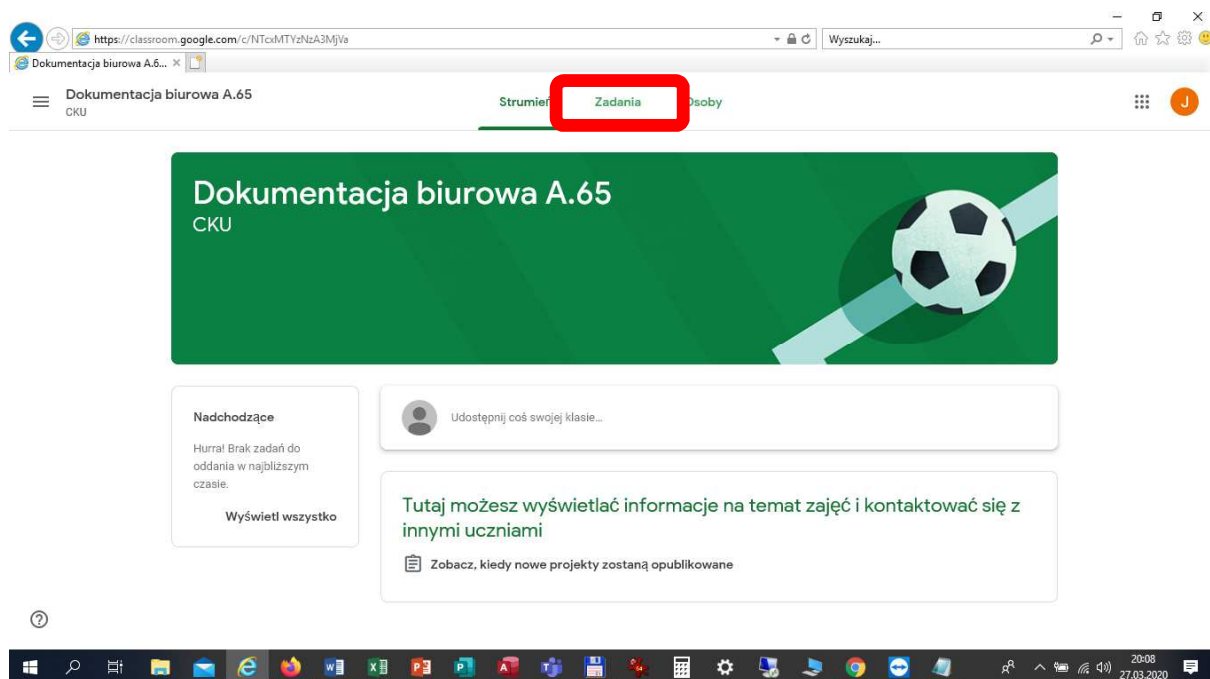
https://classroom.google.com/c/NTcxMTYzNzA3MjVa
Wyszukaj...
Dokumentacja biurowa A.6... ×

Dokumentacja biurowa A.65
CKU

Strumień Zadania Osoby

J

Dokumentacja biurowa A.65
CKU

Nadchodzące
Hurra! Brak zadań do oddania w najbliższym czasie.
Wyświetl wszystko

Udostępnij coś swojej klasie...

Tutaj możesz wyświetlać informacje na temat zajęć i kontaktować się z innymi uczniami

Zobacz, kiedy nowe projekty zostaną opublikowane

?

20:08
27.03.2020